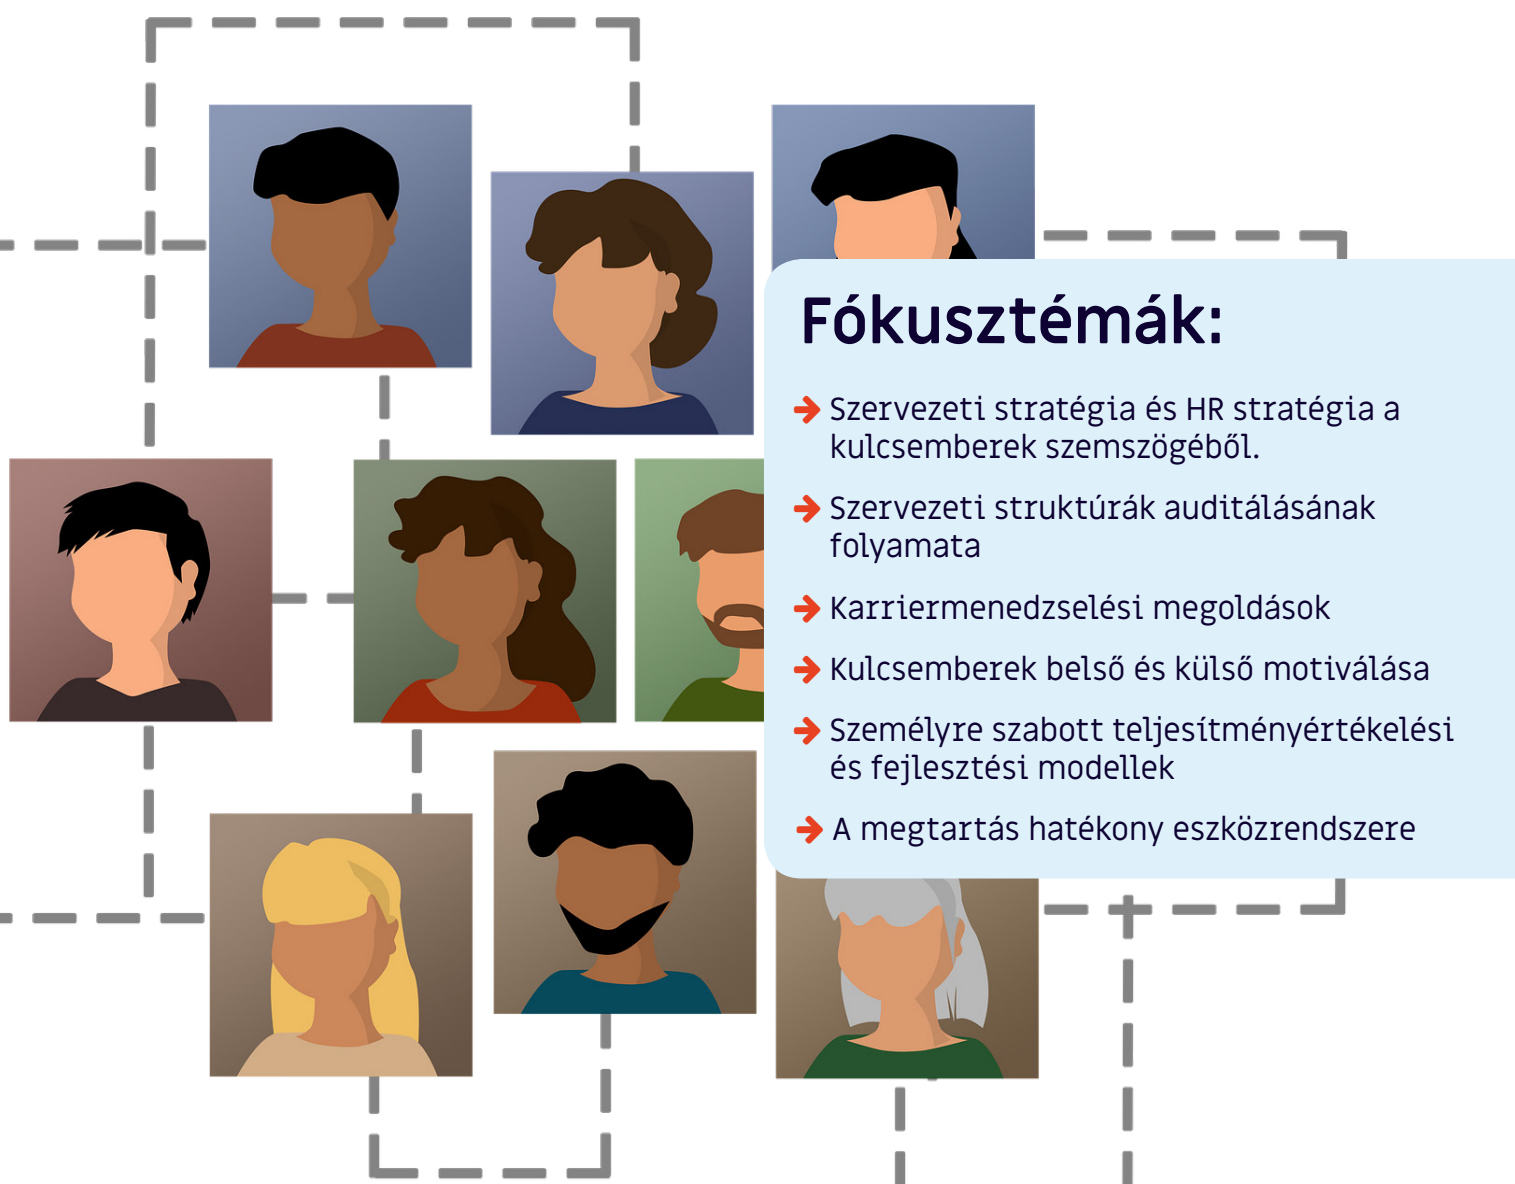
Fókusztémák:

Szervezeti stratégia és HR stratégia a kulcsemberek szemszögéből.

Szervezeti struktúrák auditálásának folyamata

Karriermenedzselési megoldások

Kulcsemberek belső és külső motiválása

Személyre szabott teljesítményértékelési és fejlesztési modellek

A megtartás hatékony eszközrendszere